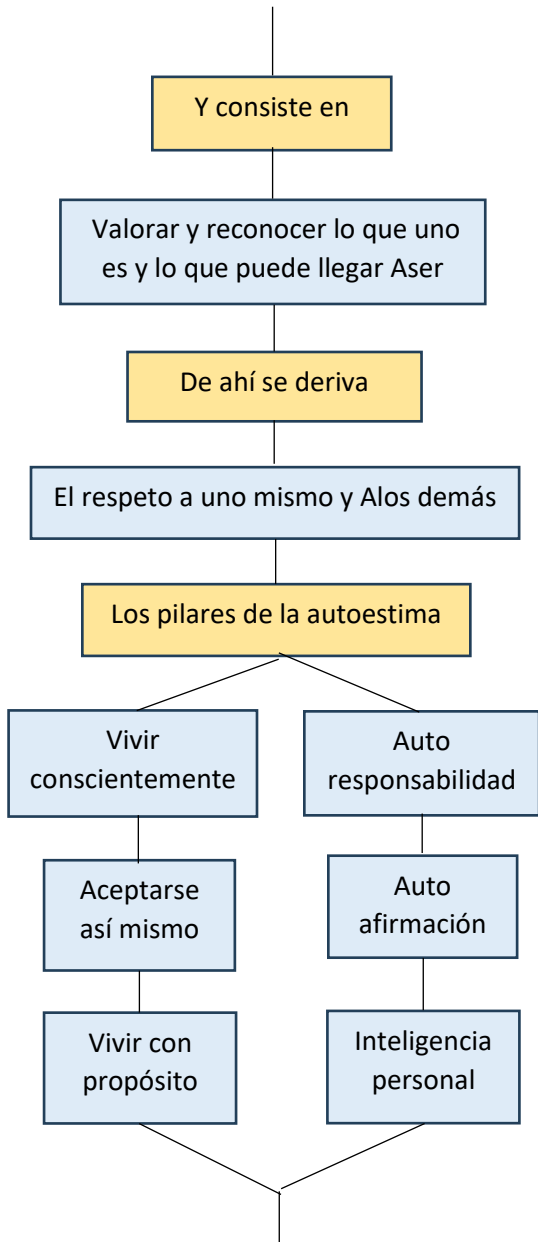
Y consiste en

Valorar y reconocer lo que uno es y lo que puede llegar Aser

De ahí se deriva

El respeto a uno mismo y Alos demás

Los pilares de la autoestima

Vivir conscientemente

Aceptarse así mismo

Vivir con propósito

Auto responsabilidad

Auto afirmación

Inteligencia personal